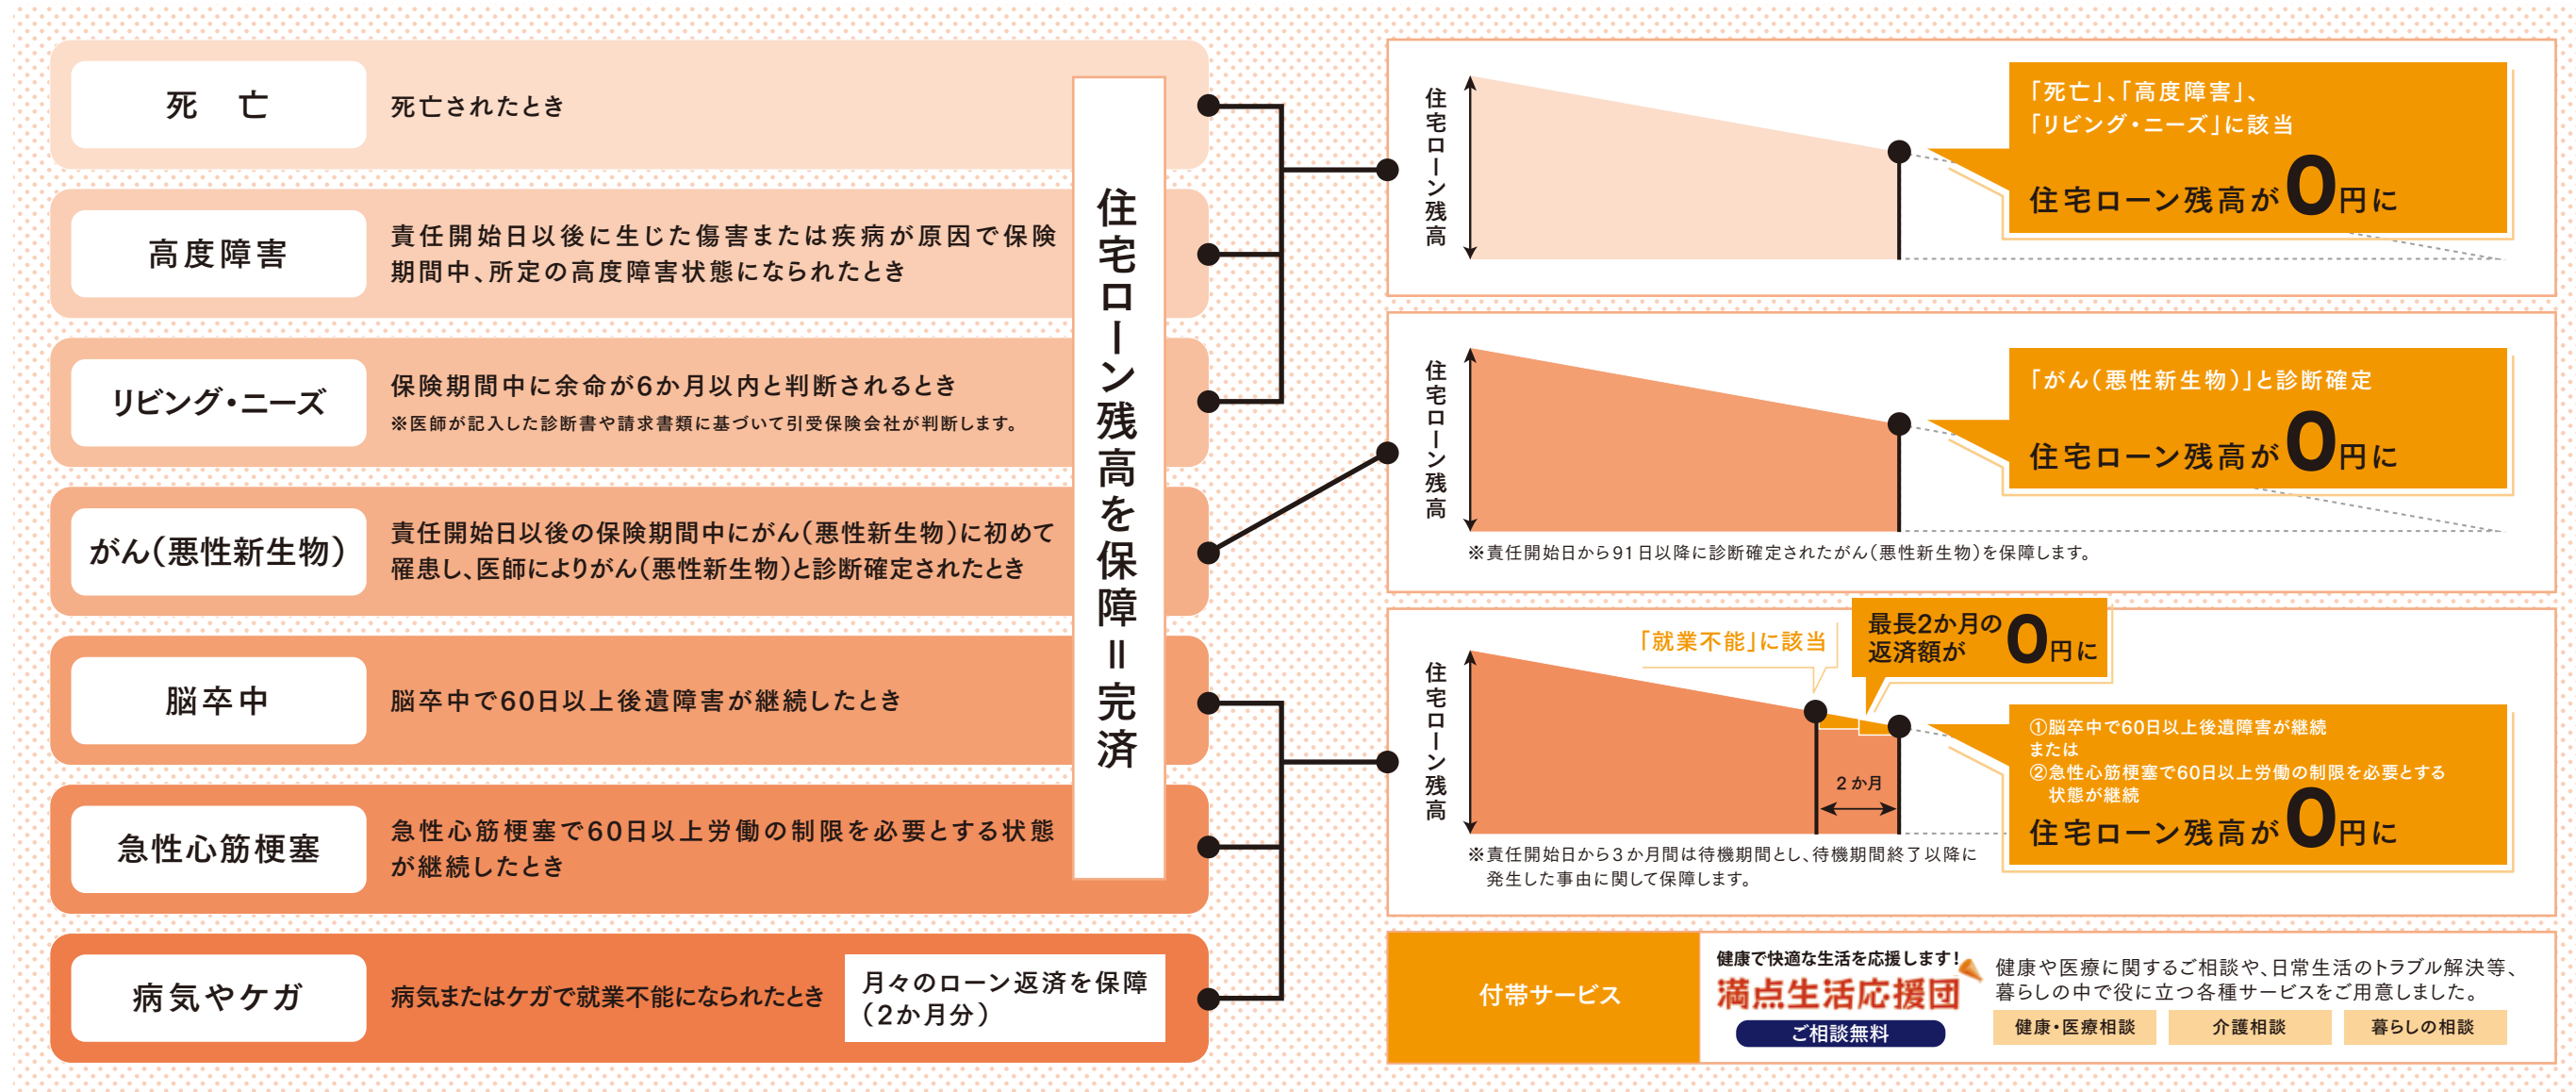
死　亡
死亡されたとき

高度障害
責任開始日以後に生じた傷害または疾病が原因で保険期間中、所定の高度障害状態になられたとき

リビング・ニーズ
保険期間中に余命が6か月以内と判断されるとき
※医師が記入した診断書や請求書類に基づいて引受保険会社が判断します。

がん(悪性新生物)
責任開始日以後の保険期間中にがん(悪性新生物)に初めて罹患し、医師によりがん(悪性新生物)と診断確定されたとき

脳卒中
脳卒中で60日以上後遺障害が継続したとき

急性心筋梗塞
急性心筋梗塞で60日以上労働の制限を必要とする状態が継続したとき

病気やケガ
病気またはケガで就業不能になられたとき
月々のローン返済を保障(2か月分)

住宅ローン残高を保障＝完済

住宅ローン残高
「死亡」、「高度障害」、「リビング・ニーズ」に該当
住宅ローン残高が0円に

住宅ローン残高
「がん(悪性新生物)」と診断確定
住宅ローン残高が0円に
※責任開始日から91日以降に診断確定されたがん(悪性新生物)を保障します。

住宅ローン残高
「就業不能」に該当
最長2か月の返済額が0円に
2か月
①脳卒中で60日以上後遺障害が継続
または
②急性心筋梗塞で60日以上労働の制限を必要とする状態が継続
住宅ローン残高が0円に
※責任開始日から3か月間は待機期間とし、待機期間終了以降に発生した事由に関して保障します。

付帯サービス
健康で快適な生活を応援します!
満点生活応援団
ご相談無料
健康や医療に関するご相談や、日常生活のトラブル解決等、暮らしの中で役に立つ各種サービスをご用意しました。
健康・医療相談　介護相談　暮らしの相談